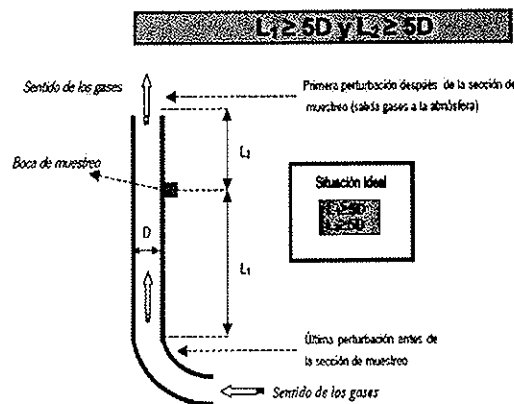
$L_1 \geq 5D$ y $L_2 \geq 5D$

Sentido de los gases

Primera perturbación después de la sección de muestreo (salida gases a la atmósfera)

$L_2$

Boca de muestreo

Situación Ideal

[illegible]

D

$L_1$

Última perturbación antes de la sección de muestreo

Sentido de los gases